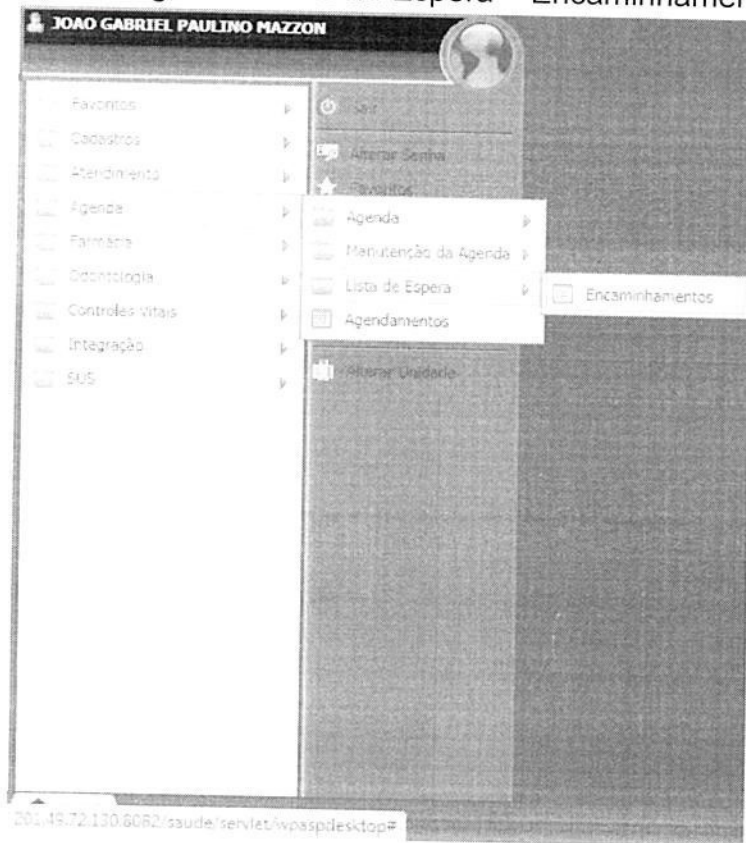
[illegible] Espera – Encaminhamen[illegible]

JOAO GABRIEL PAULINO MAZZON

Favoritos
Cadastros
Atendimento
Agenda
Farmácia
Odontologia
Controles Vitais
Integração
SUS

Sair
Alterar Senha
Favoritos
Alterar Unidade

Agenda
Manutenção da Agenda
Lista de Espera
Agendamentos

Encaminhamentos

201.49.72.130:8082/saude/servlet/wpaspdesktop#